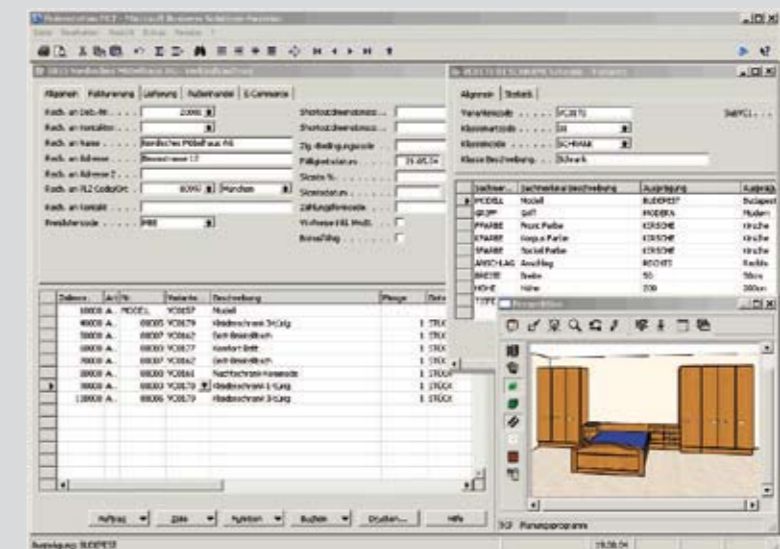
Allgemein | Fakturierung | Lieferung | Außenhandel | E-Commerce

Rech. an Deb.-Nr. . . . . 20000
Rech. an Kontakt-Nr. . .
Rech. an Name . . . . . Nordisches Möbelhaus AG
Rech. an Adresse . . . .
Rech. an Adresse 2 . . .
Rech. an PLZ-Code/Ort . . 80000 München
Rech. an Kontakt . . . .
Preisfindungscode . . . .

Zlg.-Bedingungscode . . .
Fälligkeitsdatum . . . . . 26.05.04
Skonto % . . . . . .
Skontodatum . . . . .
Zahlungsformcode . . .

Zeilennr. | Art | Nr. | Variante | Beschreibung | Menge
10000 | A. | MODELL | VC0057 | Modell |
40000 | A. | 00005 | VC0062 | Kleiderschrank 3-tlg | 1 STÜCK
50000 | A. | 00007 | VC0062 | Bett | 1 STÜCK
60000 | A. | 00008 | VC0077 | Komfort Bett | 1 STÜCK
70000 | A. | 00007 | VC0062 | Bett | 1 STÜCK
80000 | A. | 00003 | VC0061 | Nachtschrank | 1 STÜCK
90000 | A. | 00003 | VC0079 | Kleiderschrank 1-tlg | 1 STÜCK
100000 | A. | 00006 | VC0079 | Kleiderschrank 3-tlg | 1 STÜCK

Auftrag | Zeile | Funktion | Buchen | Drucken... | Hilfe

Allgemein | Statistik
Variantencode . . . . . VC0071
Klassenartcode . . . . SR
Klassencode . . . . . SCHRANK
Klasse Beschreibung . . Schrank

Sachmer... | Sachmerkmal Beschreibung | Ausprägung | Ausprägung
MODELL | Modell | BUDEPEST | Budapest
STIL | Stil | MODERN | Modern
FFARBE | Front Farbe | KIRSCHE | Kirsche
KFARBE | Korpus Farbe | KIRSCHE | Kirsche
SFARBE | Sockel Farbe | KIRSCHE | Kirsche
ANSCHLAG | Anschlag | RECHTS | Rechts
BREITE | Breite | 50 | 50cm
HÖHE | Höhe | 200 | 200cm
TYPE

Planungsprogramm